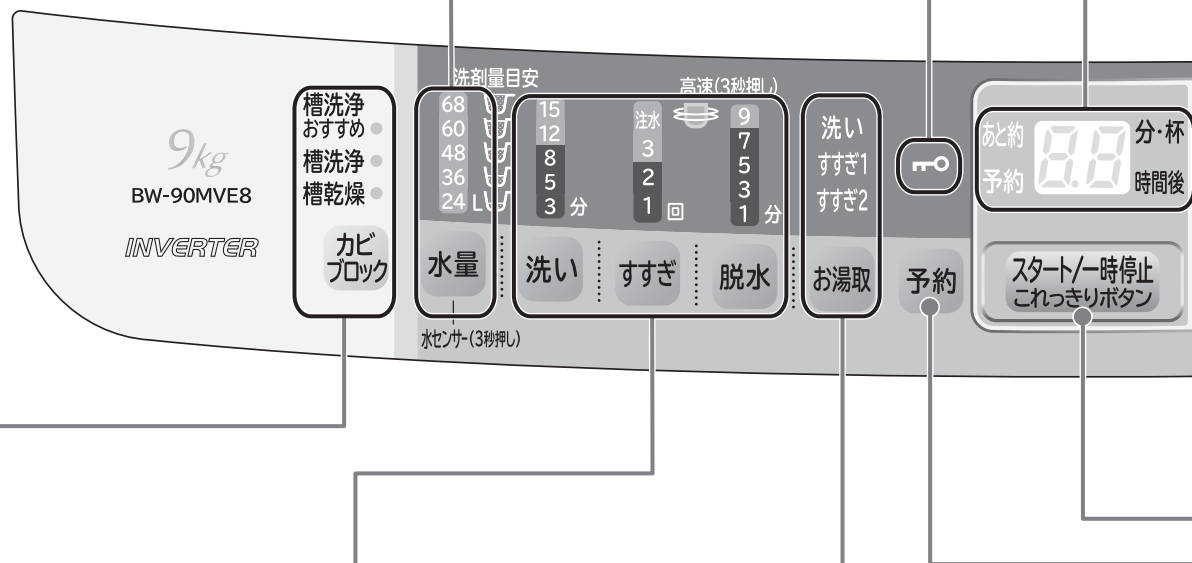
9kg
BW-90MVE8
INVERTER

槽洗浄
おすすめ
槽洗浄
槽乾燥
カビ
ブロック

洗剤量目安
68
60
48
36
24
L
水量
水センサー(3秒押し)

高速(3秒押し)
15
12
8
5
3 分
注水
3
2
1 回
9
7
5
3
1 分
洗い
すすぎ
脱水

洗い
すすぎ1
すすぎ2
お湯取

予約

あと約
予約
分・杯
時間後
スタート/一時停止
これっきりボタン